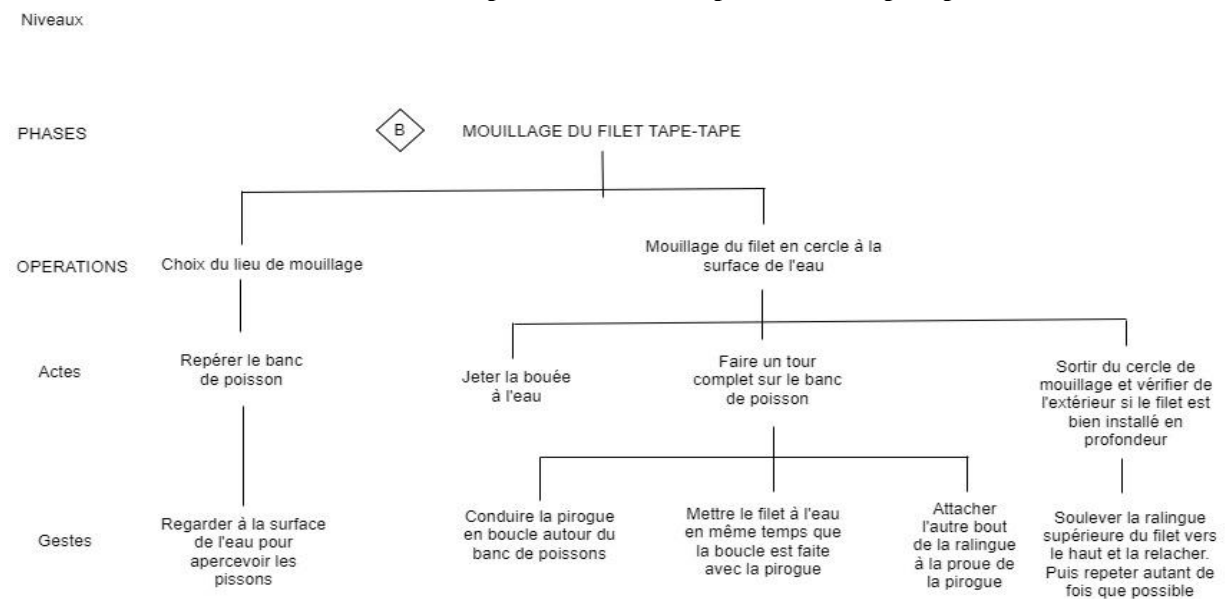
Niveaux

PHASES

B

MOUILLAGE DU FILET TAPE-TAPE

OPERATIONS

Choix du lieu de mouillage

Mouillage du filet en cercle à la surface de l'eau

Actes

Repérer le banc de poisson

Jeter la bouée à l'eau

Faire un tour complet sur le banc de poisson

Sortir du cercle de mouillage et vérifier de l'extérieur si le filet est bien installé en profondeur

Gestes

Regarder à la surface de l'eau pour apercevoir les pissons

Conduire la pirogue en boucle autour du banc de poissons

Mettre le filet à l'eau en même temps que la boucle est faite avec la pirogue

Attacher l'autre bout de la ralingue à la proue de la pirogue

Soulever la ralingue supérieure du filet vers le haut et la relacher. Puis repeter autant de fois que possible